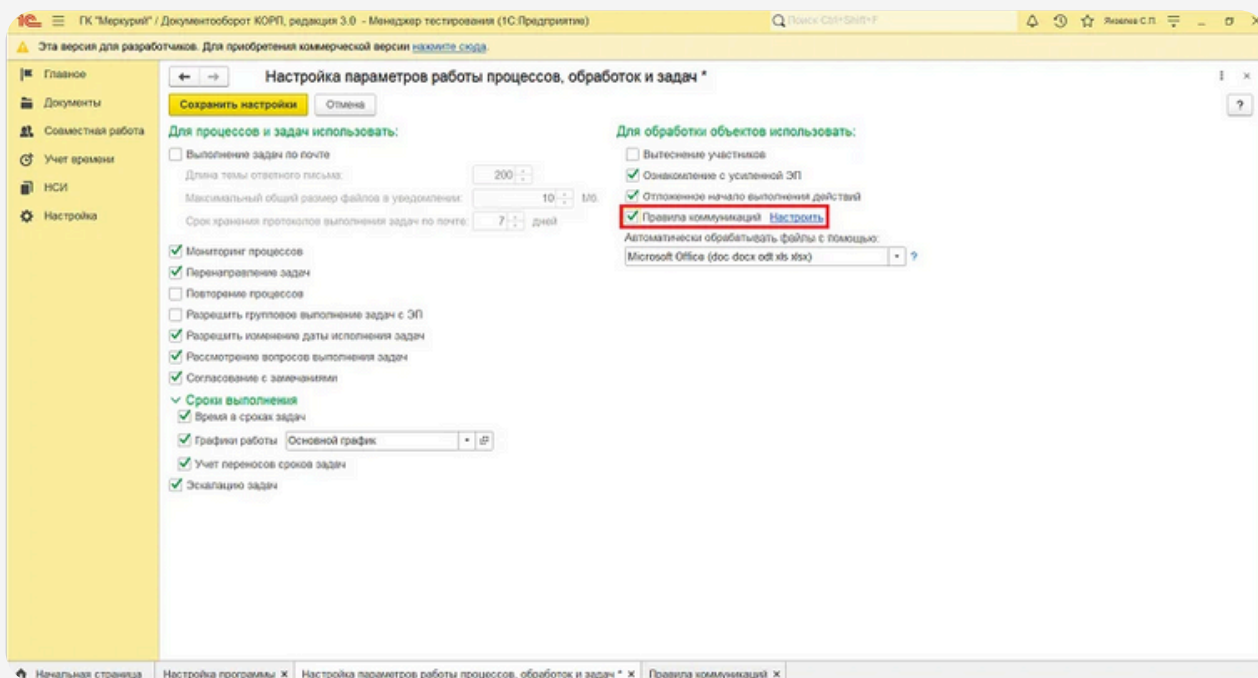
1С ГК "Меркурий" / Документооборот КОРП, редакция 3.0 - Менеджер тестирования (1С:Предприятие)

Поиск Ctrl+Shift+F

Яковлев С.П.

Эта версия для разработчиков. Для приобретения коммерческой версии нажмите сюда.

Главное
Документы
Совместная работа
Учет времени
НСИ
Настройка

Настройка параметров работы процессов, обработок и задач *

Сохранить настройки
Отмена

?

Для процессов и задач использовать:

Выполнение задач по почте
Длина темы ответного письма: 200
Максимальный общий размер файлов в уведомлении: 10 Мб.
Срок хранения протоколов выполнения задач по почте: 7 дней

Мониторинг процессов
Перенаправление задач
Повторение процессов
Разрешить групповое выполнение задач с ЭП
Разрешить изменение даты исполнения задач
Рассмотрение вопросов выполнения задач
Согласование с замечаниями

Сроки выполнения
Время в сроках задач
Графики работы Основной график
Учет переносов сроков задач
Эскалацию задач

Для обработки объектов использовать:

Вытеснение участников
Ознакомление с усиленной ЭП
Отложенное начало выполнения действий
Правила коммуникаций Настроить

Автоматически обрабатывать файлы с помощью:
Microsoft Office (doc docx odt xls xlsx)
?

Начальная страница
Настройка программы ×
Настройка параметров работы процессов, обработок и задач * ×
Правила коммуникаций ×